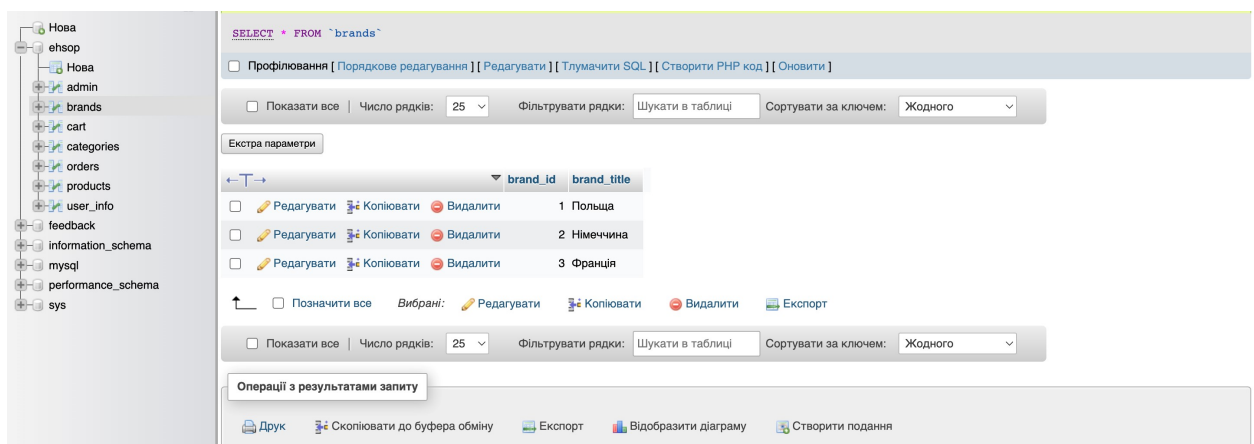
Нова
ehsop
Нова
admin
brands
cart
categories
orders
products
user_info
feedback
information_schema
mysql
performance_schema
sys

SELECT * FROM `brands`

Профілювання [ Порядкове редагування ] [ Редагувати ] [ Тлумачити SQL ] [ Створити PHP код ] [ Оновити ]

Показати все | Число рядків: 25 Фільтрувати рядки: Шукати в таблиці Сортувати за ключем: Жодного

Екстра параметри

←T→ brand_id brand_title

| | | | brand_id | brand_title |
|---|---|---|---|---|
| Редагувати | Копіювати | Видалити | 1 | Польща |
| Редагувати | Копіювати | Видалити | 2 | Німеччина |
| Редагувати | Копіювати | Видалити | 3 | Франція |

Позначити все Вибрані: Редагувати Копіювати Видалити Експорт

Показати все | Число рядків: 25 Фільтрувати рядки: Шукати в таблиці Сортувати за ключем: Жодного

Операції з результатами запиту

Друк Скопіювати до буфера обміну Експорт Відобразити діаграму Створити подання